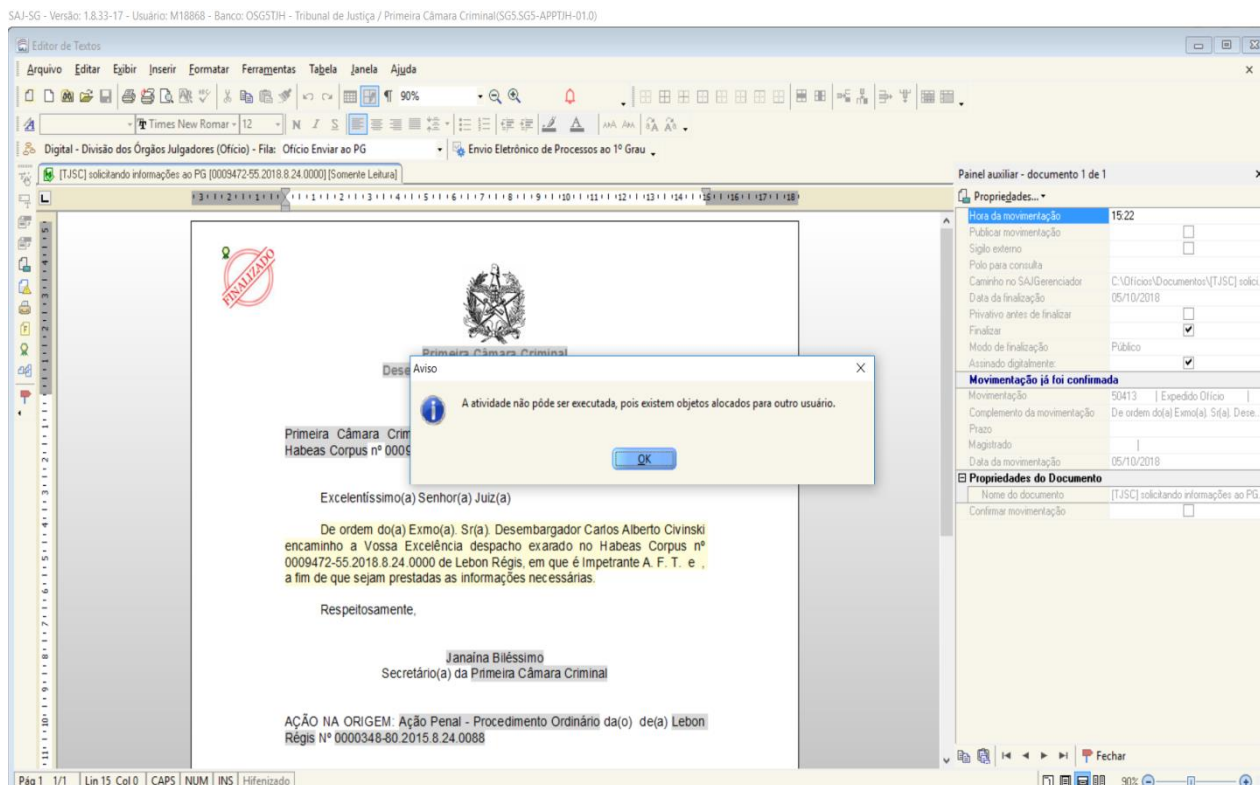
SAJ-SG - Versão: 1.8.33-17 - Usuário: M18868 - Banco: OSGSTJH - Tribunal de Justiça / Primeira Câmara Criminal(SG5,SG5-APPTJH-01.0)

Editor de Textos

Arquivo Editar Exibir Inserir Formatar Ferramentas Tabela Janela Ajuda

90%

Times New Romar 12

Digital - Divisão dos Órgãos Julgadores (Ofício) - Fila: Ofício Enviar ao PG

Envio Eletrônico de Processos ao 1º Grau

[TJSC] solicitando informações ao PG [0009472-55.2018.8.24.0000] [Somente Leitura]

FINALIZADO

Primeira Câmara Criminal

Dese

Primeira Câmara Crim

Habeas Corpus nº 000

Excelentíssimo(a) Senhor(a) Juiz(a)

De ordem do(a) Exmo(a). Sr(a). Desembargador Carlos Alberto Civinski encaminho a Vossa Excelência despacho exarado no Habeas Corpus nº 0009472-55.2018.8.24.0000 de Lebon Régis, em que é Impetrante A. F. T. e , a fim de que sejam prestadas as informações necessárias.

Respeitosamente,

Janaína Biléssimo
Secretário(a) da Primeira Câmara Criminal

AÇÃO NA ORIGEM: Ação Penal - Procedimento Ordinário da(o) de(a) Lebon Régis Nº 0000348-80.2015.8.24.0088

Aviso

A atividade não pôde ser executada, pois existem objetos alocados para outro usuário.

OK

Painel auxiliar - documento 1 de 1

Propriedades...

| | |
|---|---|
| Hora da movimentação | 15:22 |
| Publicar movimentação | |
| Sigilo externo | |
| Polo para consulta | |
| Caminho no SAJ/Gerenciador | C:\Ofícios\Documentos\[TJSC] solici |
| Data da finalização | 05/10/2018 |
| Privativo antes de finalizar | |
| Finalizar | |
| Modo de finalização | Público |
| Assinado digitalmente | |
| Movimentação já foi confirmada | |
| Movimentação | 50413 \| Expedido Ofício |
| Complemento da movimentação | De ordem do(a) Exmo(a). Sr(a). Dese... |
| Prazo | |
| Magistrado | |
| Data da movimentação | 05/10/2018 |
| Propriedades do Documento | |
| Nome do documento | [TJSC] solicitando informações ao PG |
| Confirmar movimentação | |

Fechar

Pág 1 1/1 Lin 15 Col 0 CAPS NUM INS Hifenizado

90%